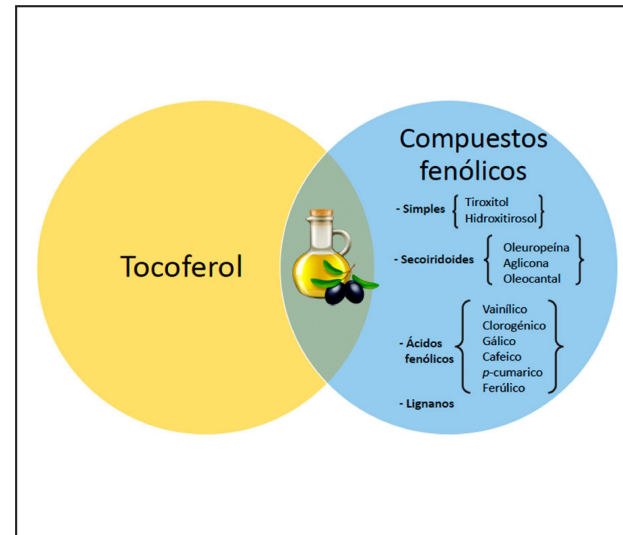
Tocoferol

Compuestos fenólicos

- Simples Tiroxitol Hidroxitirosol

- Secoiridoides Oleuropeína Aglicona Oleocantal

- Ácidos fenólicos Vainílico Clorogénico Gálico Cafeico *p*-cumarico Ferúlico

- Lignanos